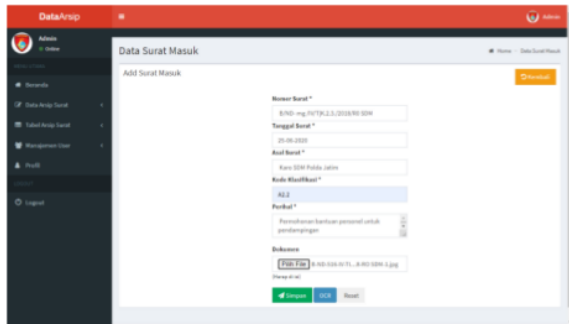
DataArsip

Admin

Admin
Online

MAIN NAVIGATION

Beranda

Data Arsip Surat

Tabel Arsip Surat

Manajemen User

Profil

LOGOUT

Logout

Data Surat Masuk

Home > Data Surat Masuk

Add Surat Masuk

Kembali

Nomor Surat *

B/ND-.mg./IV/TIK.2.5./2018/Ro SDM

Tanggal Surat *

25-06-2020

Asal Surat *

Karo SDM Polda Jatim

Kode Klasifikasi *

A2.2

Perihal *

Permohonan bantuan personel untuk pendampingan

Dokumen

Pilih File B-ND-326-IV-TI...8-RO SDM-1.jpg

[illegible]

Simpan

OCR

Reset